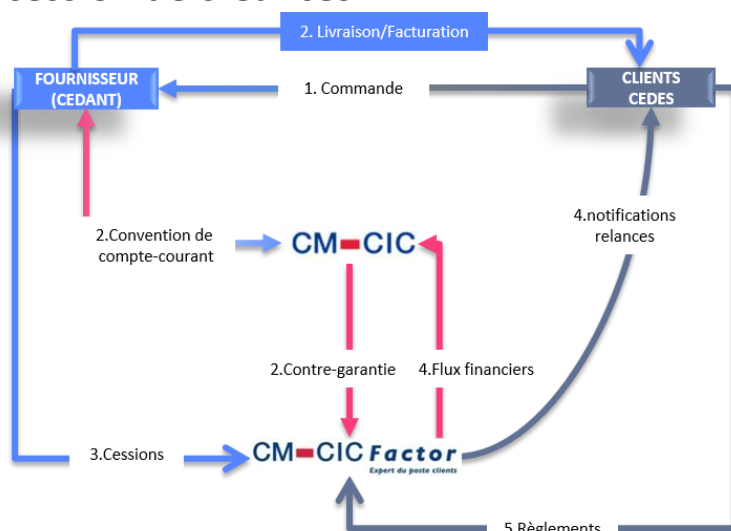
2. Livraison/Facturation

FOURNISSEUR (CEDANT)

1. Commande

CLIENTS CEDES

2.Convention de compte-courant

CM CIC

4.notifications relances

2.Contre-garantie

4.Flux financiers

3.Cessions

CM CIC Factor
Expert du poste clients

5.Règlements